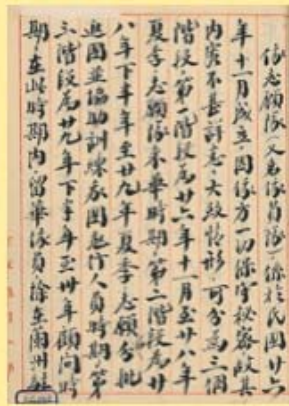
德志願依(又名依首部)係於民國廿六年十一月成立,因係方一切係守秘密故其內容不甚詳悉,大致情形可分為三個階段第一階段為廿六年十一月至廿八年夏季志願係來華時期第二階段為廿八年下半年至廿九年夏季志願參與中國並協助訓練我國各方人員時期第三階段為廿九年下半年至卅年顧問時期在此時期內留華係員除東南卅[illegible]